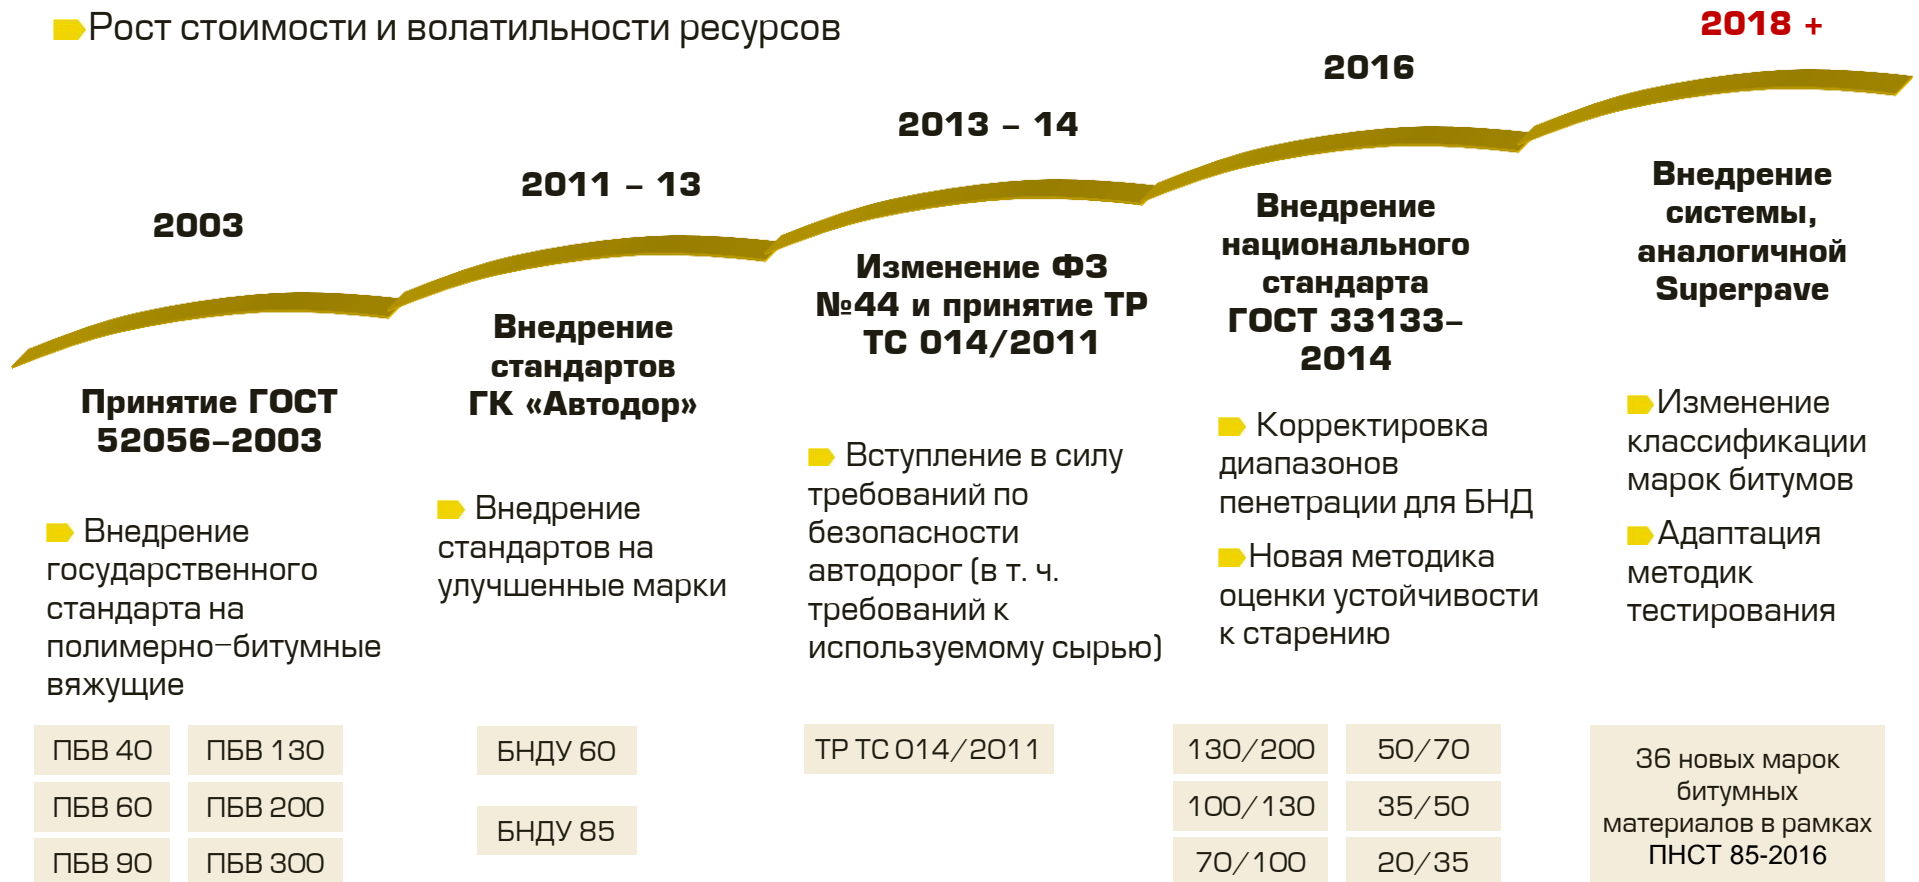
Рост стоимости и волатильности ресурсов

2018 +

2016

2013 – 14

2011 – 13

2003

Принятие ГОСТ 52056–2003

Внедрение государственного стандарта на полимерно–битумные вяжущие

| ПБВ 40 | ПБВ 130 |
|---|---|
| ПБВ 60 | ПБВ 200 |
| ПБВ 90 | ПБВ 300 |

Внедрение стандартов ГК «Автодор»

Внедрение стандартов на улучшенные марки

БНДУ 60

БНДУ 85

Изменение ФЗ №44 и принятие ТР ТС 014/2011

Вступление в силу требований по безопасности автодорог (в т. ч. требований к используемому сырью)

ТР ТС 014/2011

Внедрение национального стандарта ГОСТ 33133–2014

Корректировка диапазонов пенетрации для БНД

Новая методика оценки устойчивости к старению

| 130/200 | 50/70 |
|---|---|
| 100/130 | 35/50 |
| 70/100 | 20/35 |

Внедрение системы, аналогичной Superpave

Изменение классификации марок битумов

Адаптация методик тестирования

36 новых марок битумных материалов в рамках ПНСТ 85-2016